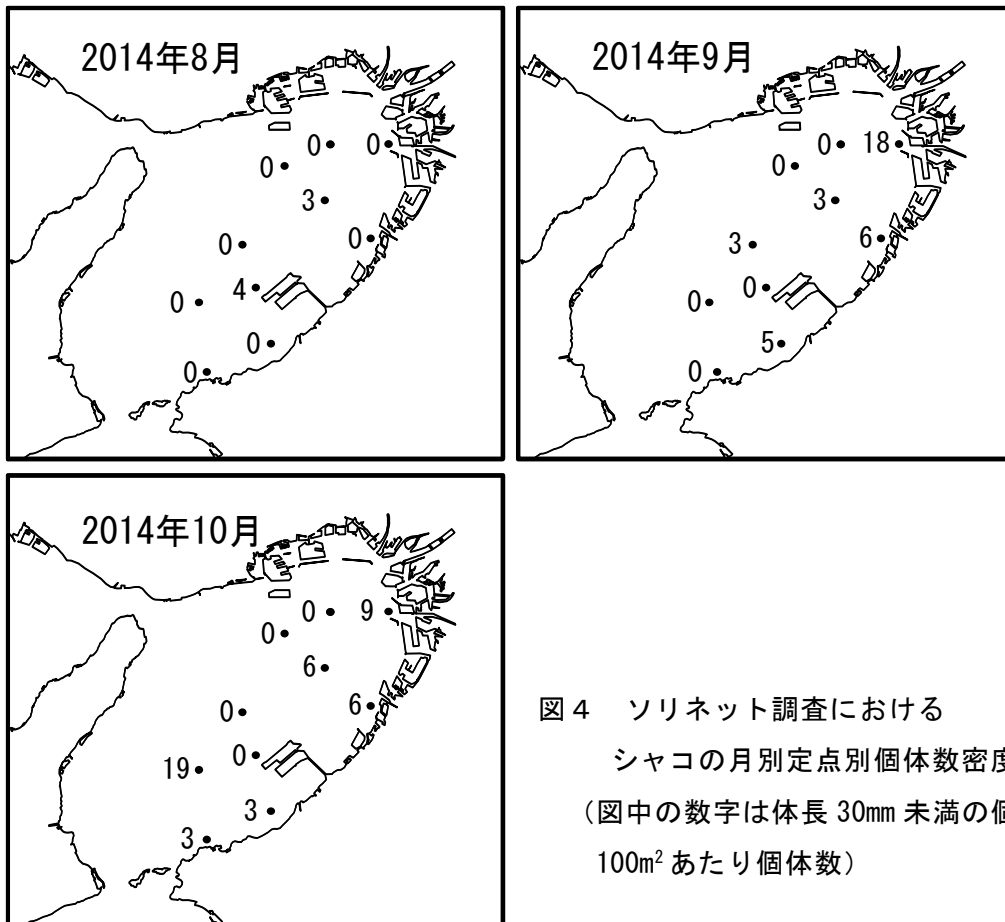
2014年8月

0 0
0
3
0 0
0 4
0
0

2014年9月

0 18
0
3
3 6
0 0
5
0

2014年10月

0 9
0
6
0 6
19 0
3
3

図4　ソリネット調査における
シャコの月別定点別個体数密度
（図中の数字は体長 30mm 未満の個
100m$^2$ あたり個体数）